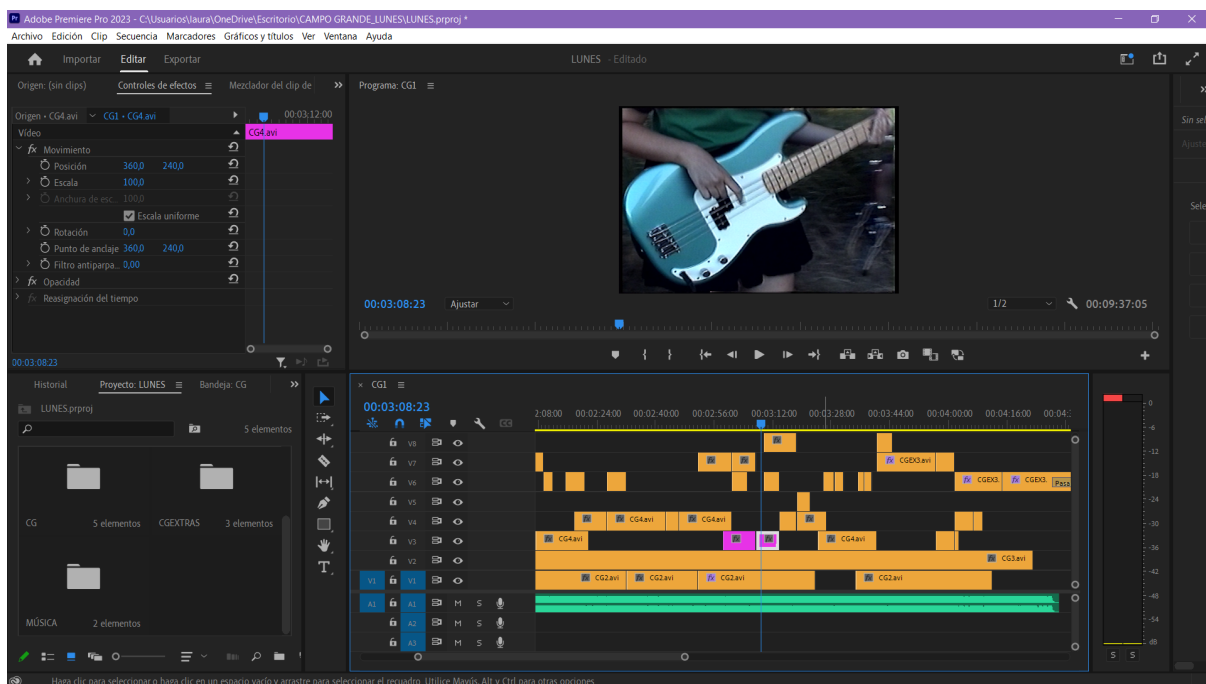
Adobe Premiere Pro 2023 - C:\Usuarios\laura\OneDrive\Escritorio\CAMPO GRANDE_LUNES\LUNES.prproj *

Archivo Edición Clip Secuencia Marcadores Gráficos y títulos Ver Ventana Ayuda

Importar Editar Exportar

LUNES - Editado

Origen: (sin clips) Controles de efectos Mezclador del clip de

Origen • CG4.avi CG1 • CG4.avi 00;03;12;00

Vídeo CG4.avi

Movimiento

Posición 360,0 240,0

Escala 100,0

Anchura de esc... 100,0

Escala uniforme

Rotación 0,0

Punto de anclaje 360,0 240,0

Filtro antiparpa... 0,00

Opacidad

Reasignación del tiempo

00;03;08;23

Programa: CG1

00;03;08;23 Ajustar 1/2 00;09;37;05

Historial Proyecto: LUNES Bandeja: CG

LUNES.prproj

5 elementos

CG 5 elementos

CGEXTRAS 3 elementos

MÚSICA 2 elementos

CG1

00;03;08;23

2:08:00 00;02;24;00 00;02;40;00 00;02;56;00 00;03;12;00 00;03;28;00 00;03;44;00 00;04;00;00 00;04;16;00

V8
V7
V6
V5
V4
V3
V2
V1 V1
A1 A1 M S
A2 M S
A3 M S

CGEX3.avi
CGEX3. CGEX3. Pasa
CG4.avi CG4.avi
CG4.avi CG4.avi
CG3.avi
CG2.avi CG2.avi CG2.avi CG2.avi

0
-6
-12
-18
-24
-30
-36
-42
-48
-54
dB

S S

Haga clic para seleccionar o haga clic en un espacio vacío y arrastre para seleccionar el recuadro. Utilice Mayús, Alt y Ctrl para otras opciones.

Sin sel
Ajuste
Sele